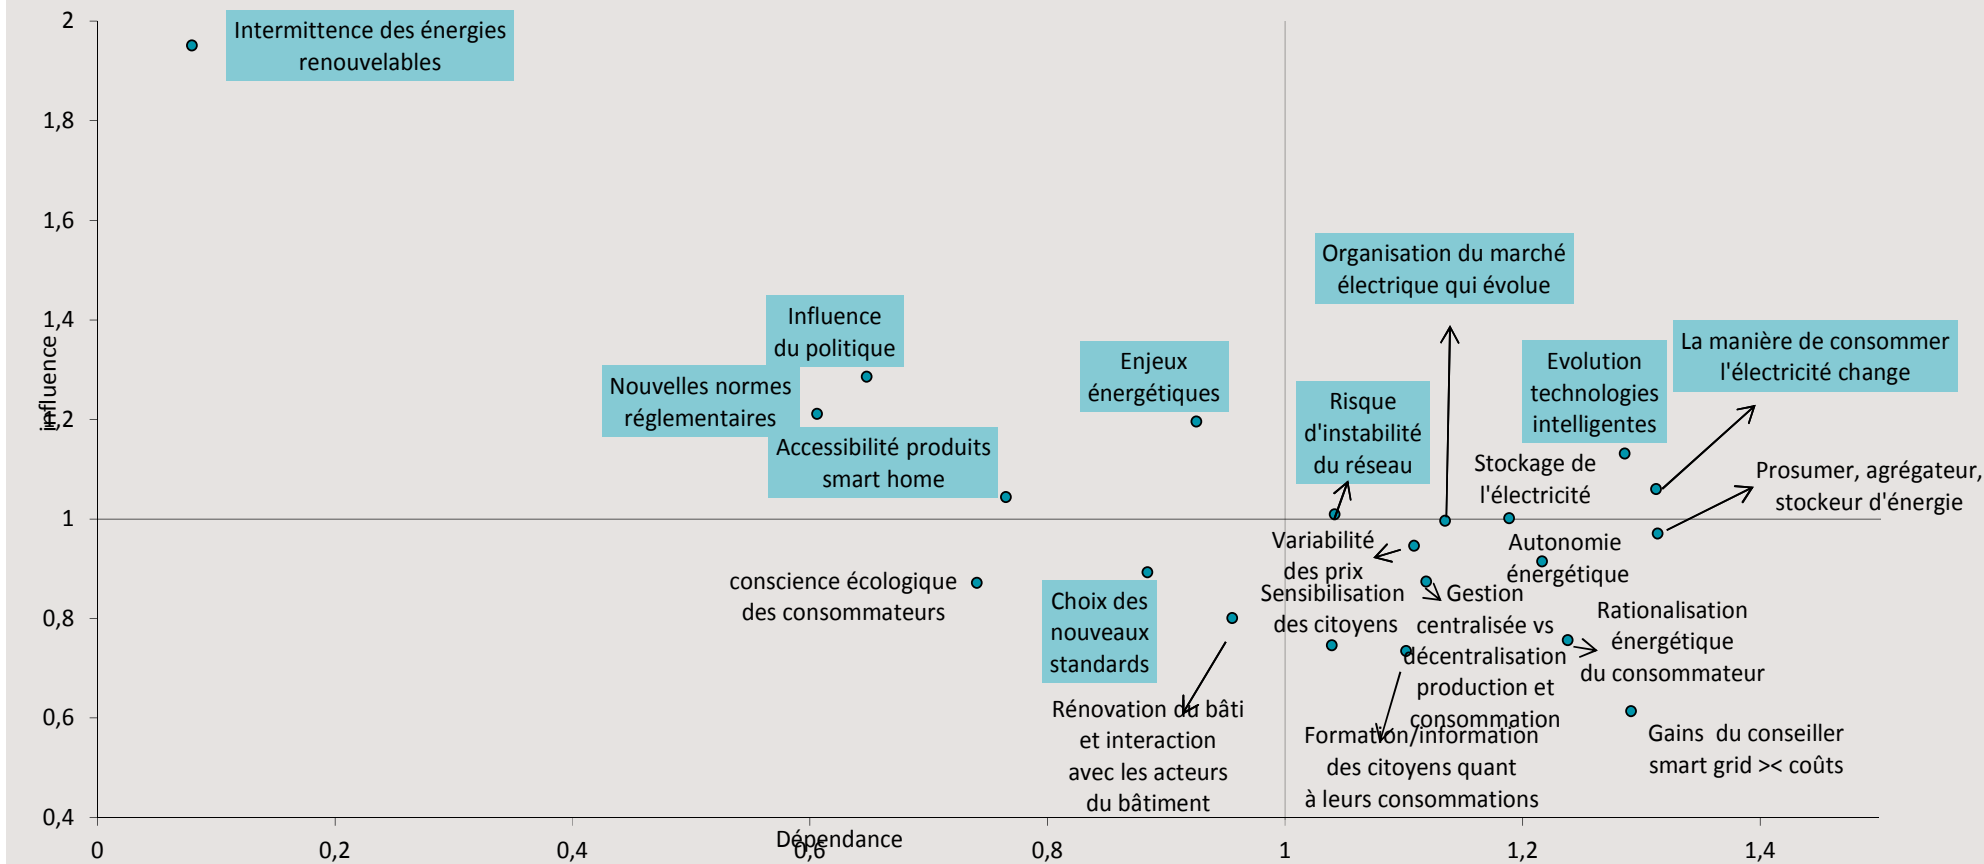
2
1,8
1,6
1,4
1,2
1
0,8
0,6
0,4
influence

Intermittence des énergies renouvelables

Influence du politique

Nouvelles normes réglementaires

Accessibilité produits smart home

Enjeux énergétiques

Organisation du marché électrique qui évolue

Risque d'instabilité du réseau

Evolution technologies intelligentes

La manière de consommer l'électricité change

Stockage de l'électricité

Prosumer, agrégateur, stockeur d'énergie

Variabilité des prix

Autonomie énergétique

conscience écologique des consommateurs

Choix des nouveaux standards

Sensibilisation des citoyens

Gestion centralisée vs décentralisation production et consommation

Rationalisation énergétique du consommateur

Rénovation du bâti et interaction avec les acteurs du bâtiment

Formation/information des citoyens quant à leurs consommations

Gains du conseiller smart grid >< coûts

0
0,2
0,4
0,6
0,8
1
1,2
1,4
Dépendance